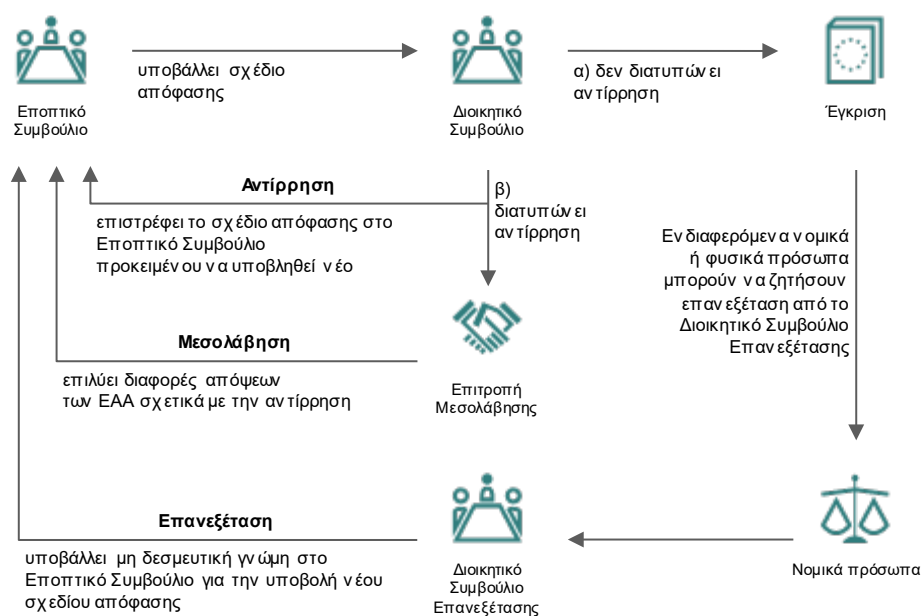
Εποπτικό Συμβούλιο

υποβάλλει σχέδιο απόφασης

Διοικητικό Συμβούλιο

α) δεν διατυπώνει αντίρρηση

Έγκριση

Αντίρρηση

επιστρέφει το σχέδιο απόφασης στο Εποπτικό Συμβούλιο προκειμένου να υποβληθεί νέο

β) διατυπώνει αντίρρηση

Ενδιαφερόμενα νομικά ή φυσικά πρόσωπα μπορούν να ζητήσουν επανεξέταση από το Διοικητικό Συμβούλιο Επανεξέτασης

Μεσολάβηση

επιλύει διαφορές απόψεων των ΕΑΑ σχετικά με την αντίρρηση

Επιτροπή Μεσολάβησης

Επανεξέταση

υποβάλλει μη δεσμευτική γνώμη στο Εποπτικό Συμβούλιο για την υποβολή νέου σχεδίου απόφασης

Διοικητικό Συμβούλιο Επανεξέτασης

Νομικά πρόσωπα